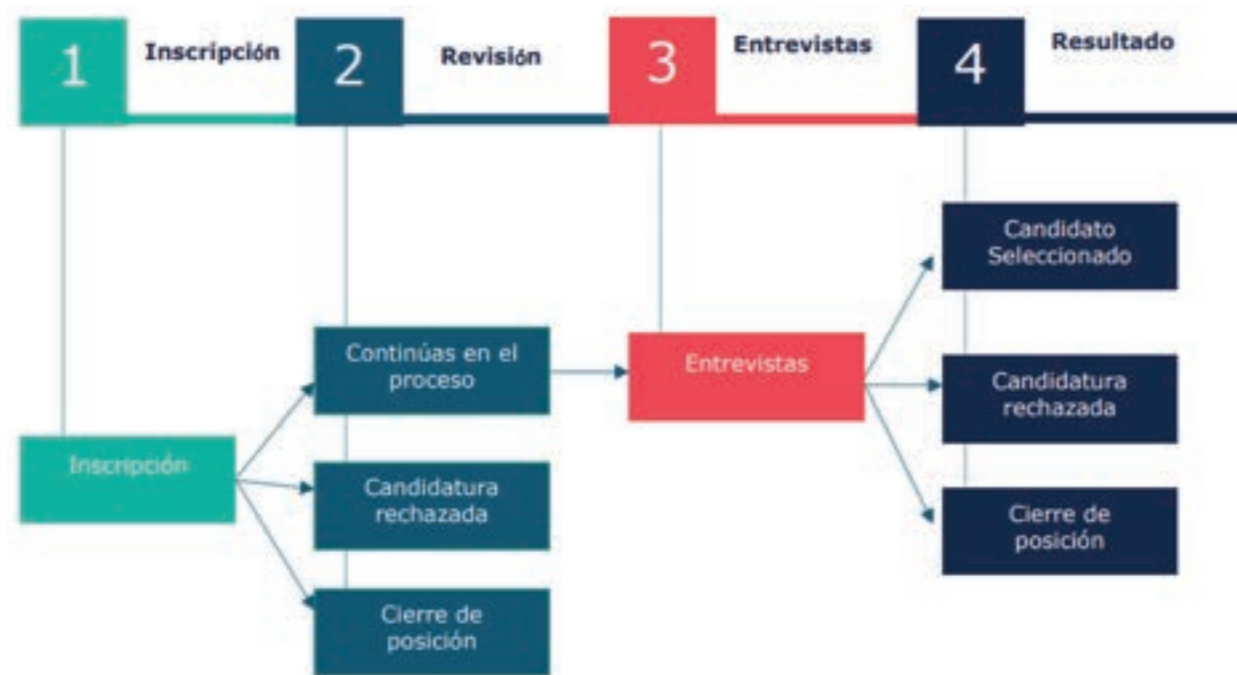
1 Inscripción

2 Revisión

3 Entrevistas

4 Resultado

Inscripción

Continúas en el proceso

Candidatura rechazada

Cierre de posición

Entrevistas

Candidato Seleccionado

Candidatura rechazada

Cierre de posición